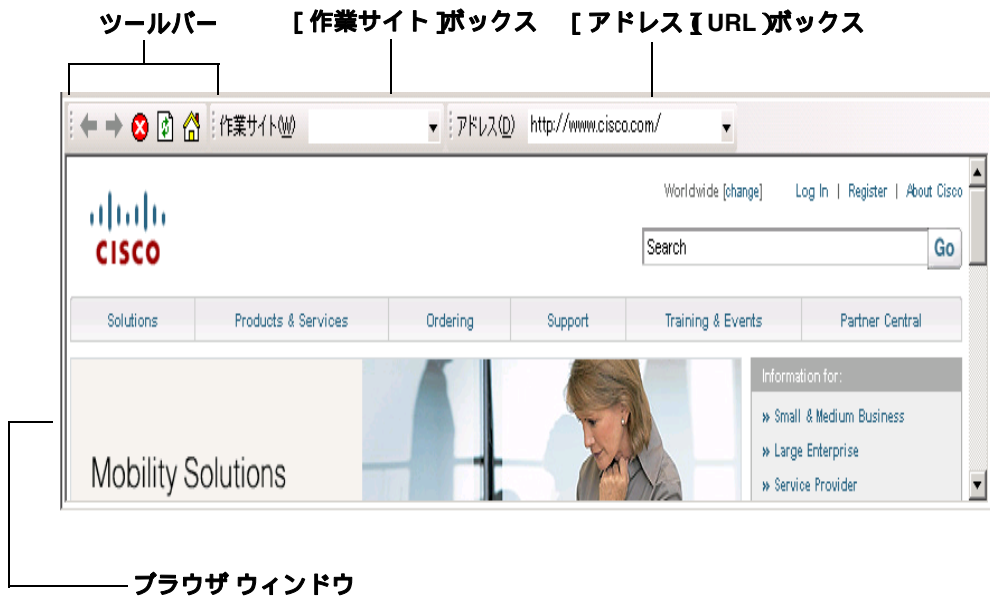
ツールバー

[ 作業サイト ]ボックス

[ アドレス ][ URL ]ボックス

作業サイト(W)

アドレス(D) http://www.cisco.com/

CISCO

Worldwide [change] Log In | Register | About Cisco

Search Go

| Solutions | Products & Services | Ordering | Support | Training & Events | Partner Central |
|---|---|---|---|---|---|

Mobility Solutions

Information for:

» Small & Medium Business

» Large Enterprise

» Service Provider

ブラウザ ウィンドウ